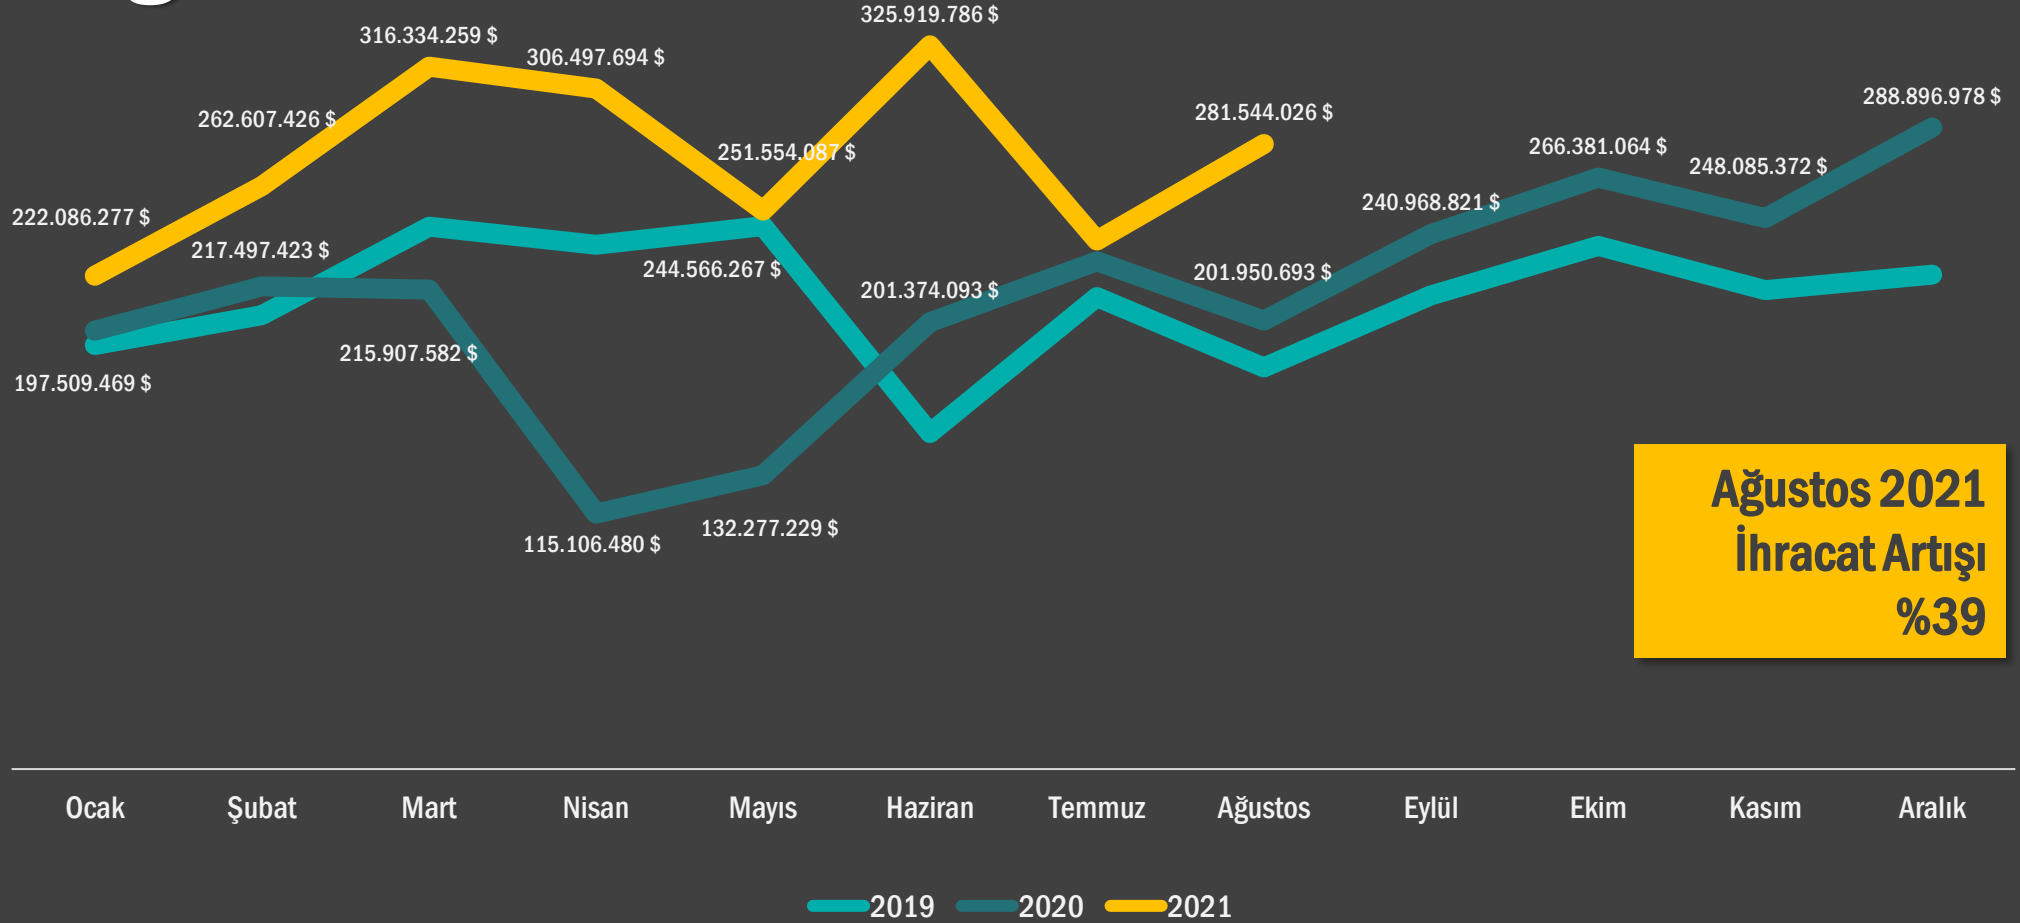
325.919.786 $

316.334.259 $

306.497.694 $

288.896.978 $

262.607.426 $

281.544.026 $

251.554.087 $

266.381.064 $

248.085.372 $

222.086.277 $

240.968.821 $

217.497.423 $

244.566.267 $

201.950.693 $

201.374.093 $

215.907.582 $

197.509.469 $

Ağustos 2021
İhracat Artışı
%39

115.106.480 $

132.277.229 $

Ocak Şubat Mart Nisan Mayıs Haziran Temmuz Ağustos Eylül Ekim Kasım Aralık

2019 2020 2021